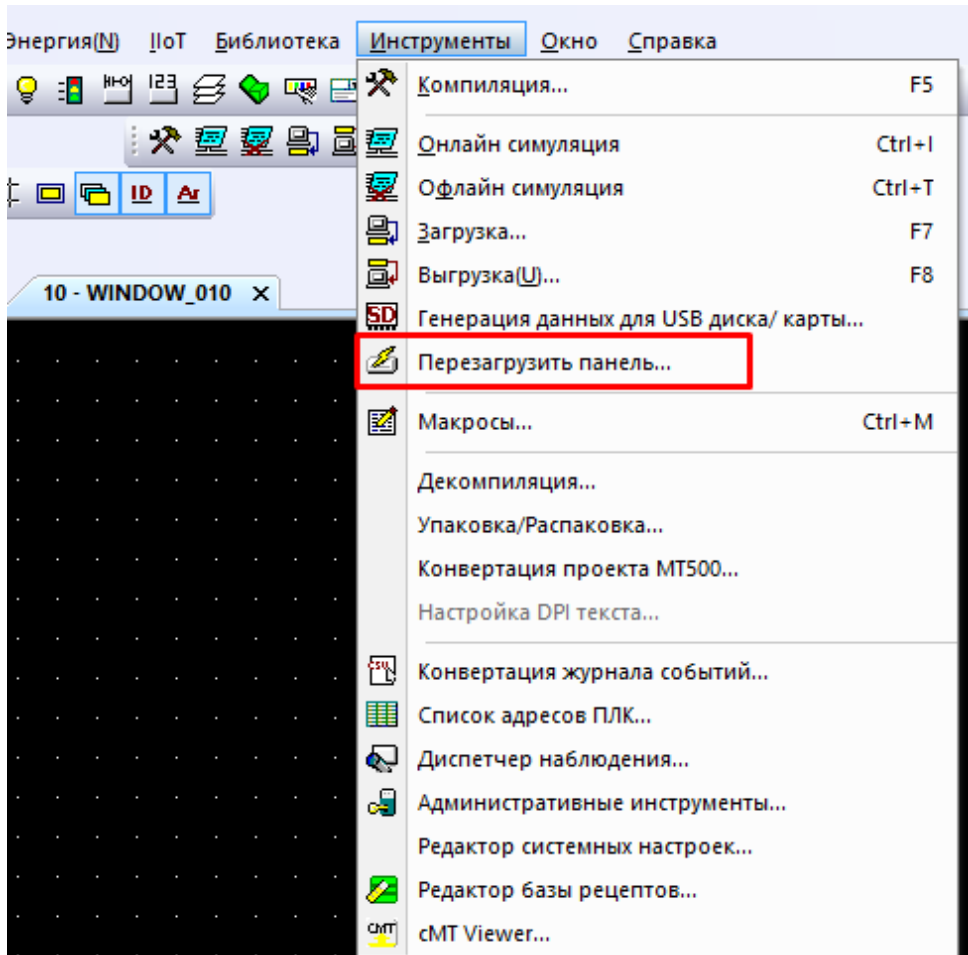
Энергия(N) IIoT Библиотека Инструменты Окно Справка

10 - WINDOW_010 ×

Компиляция... F5
Онлайн симуляция Ctrl+I
Офлайн симуляция Ctrl+T
Загрузка... F7
Выгрузка(U)... F8
Генерация данных для USB диска/ карты...
Перезагрузить панель...
Макросы... Ctrl+M
Декомпиляция...
Упаковка/Распаковка...
Конвертация проекта MT500...
Настройка DPI текста...
Конвертация журнала событий...
Список адресов ПЛК...
Диспетчер наблюдения...
Административные инструменты...
Редактор системных настроек...
Редактор базы рецептов...
cMT Viewer...